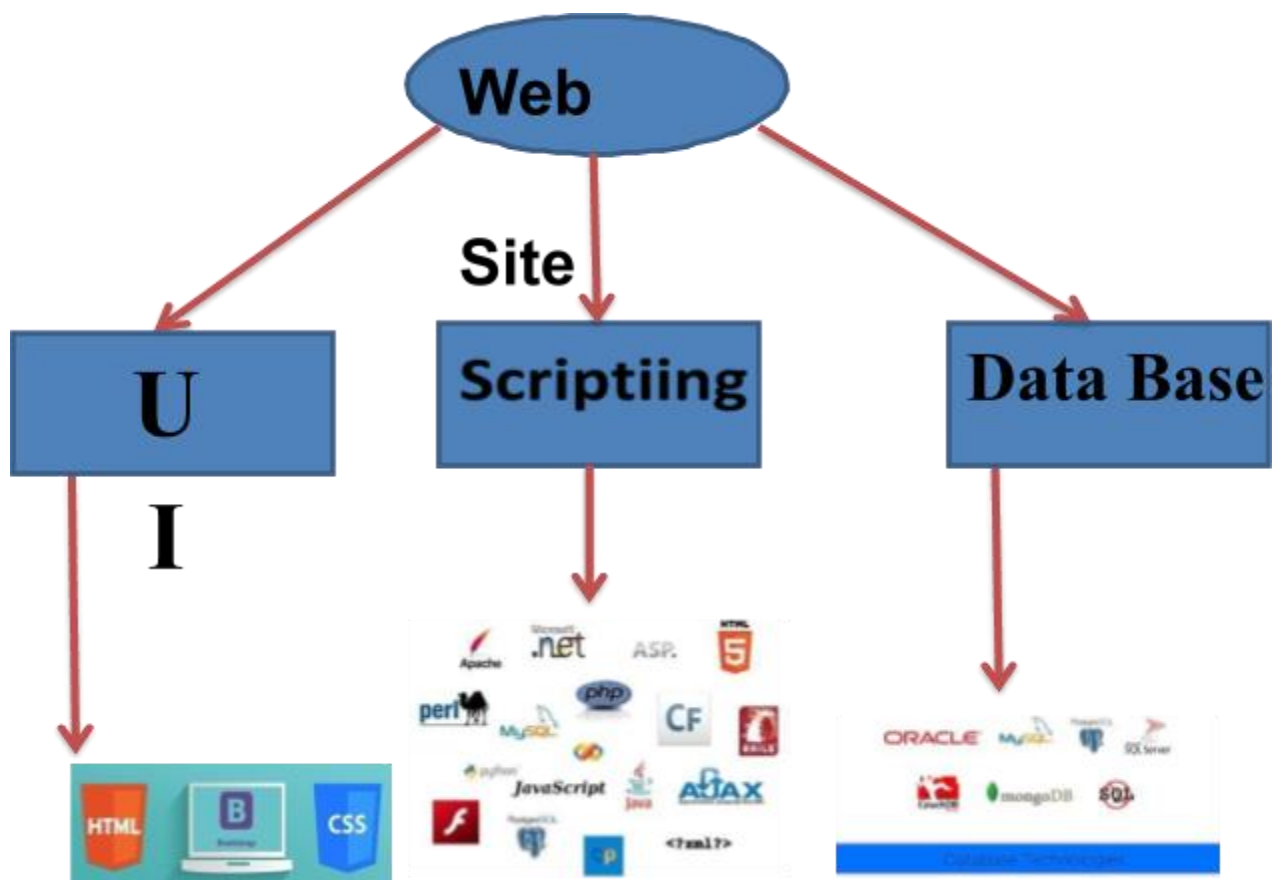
Web

Site

U

I

Scriptiing

Data Base

HTML

B

CSS

Apache

Microsoft .net

ASP.

HTML 5

perl

MySQL

php

CF

RAILS

python

JavaScript

Java

AJAX

PostgreSQL

<?xml?>

ORACLE

MySQL

PostgreSQL

SQL Server

CouchDB

mongoDB

SQL

Database Technologies